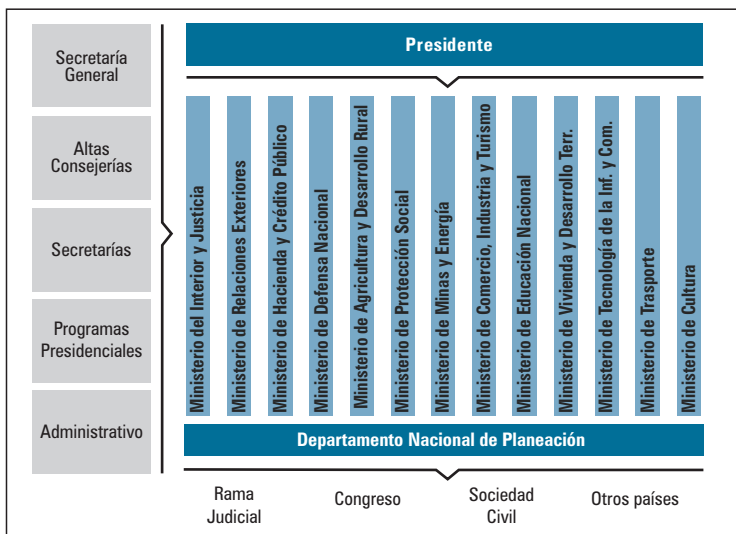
Secretaría General

Altas Consejerías

Secretarías

Programas Presidenciales

Administrativo

Presidente

Ministerio del Interior y Justicia

Ministerio de Relaciones Exteriores

Ministerio de Hacienda y Crédito Público

Ministerio de Defensa Nacional

Ministerio de Agricultura y Desarrollo Rural

Ministerio de Protección Social

Ministerio de Minas y Energía

Ministerio de Comercio, Industria y Turismo

Ministerio de Educación Nacional

Ministerio de Vivienda y Desarrollo Terr.

Ministerio de Tecnología de la Inf. y Com.

Ministerio de Trasporte

Ministerio de Cultura

Departamento Nacional de Planeación

Rama Judicial

Congreso

Sociedad Civil

Otros países